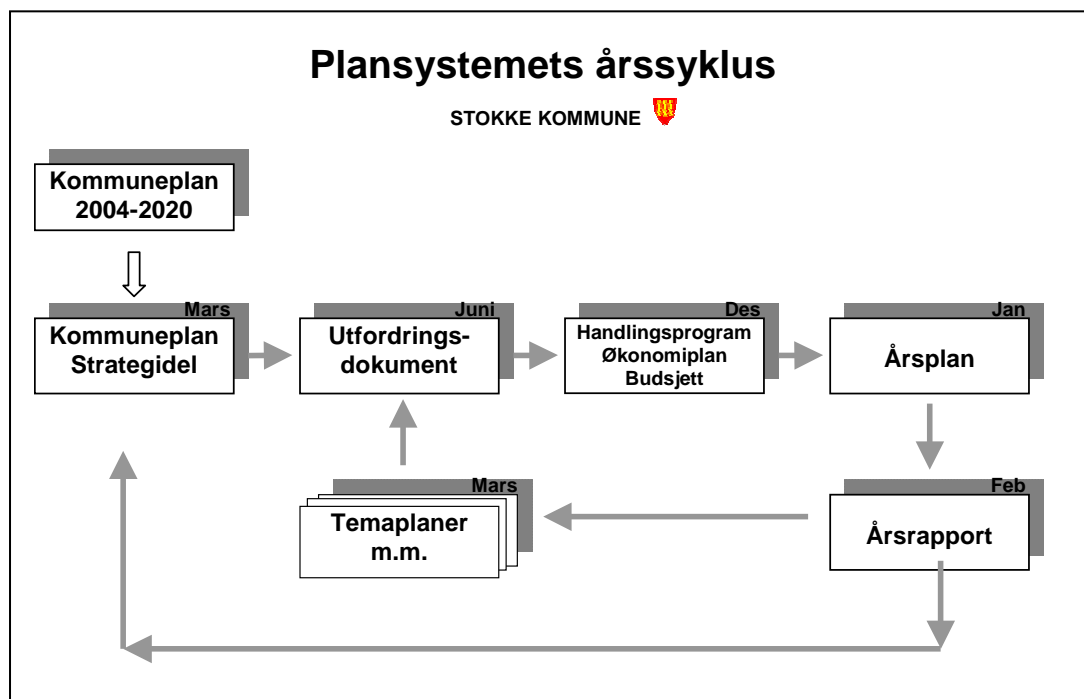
Plansystemets årssyklus

STOKKE KOMMUNE

Kommuneplan 2004-2020

Mars
Kommuneplan Strategidel

Juni
Utfordringsdokument

Des
Handlingsprogram Økonomiplan Budsjett

Jan
Årsplan

Mars
Temaplaner m.m.

Feb
Årsrapport